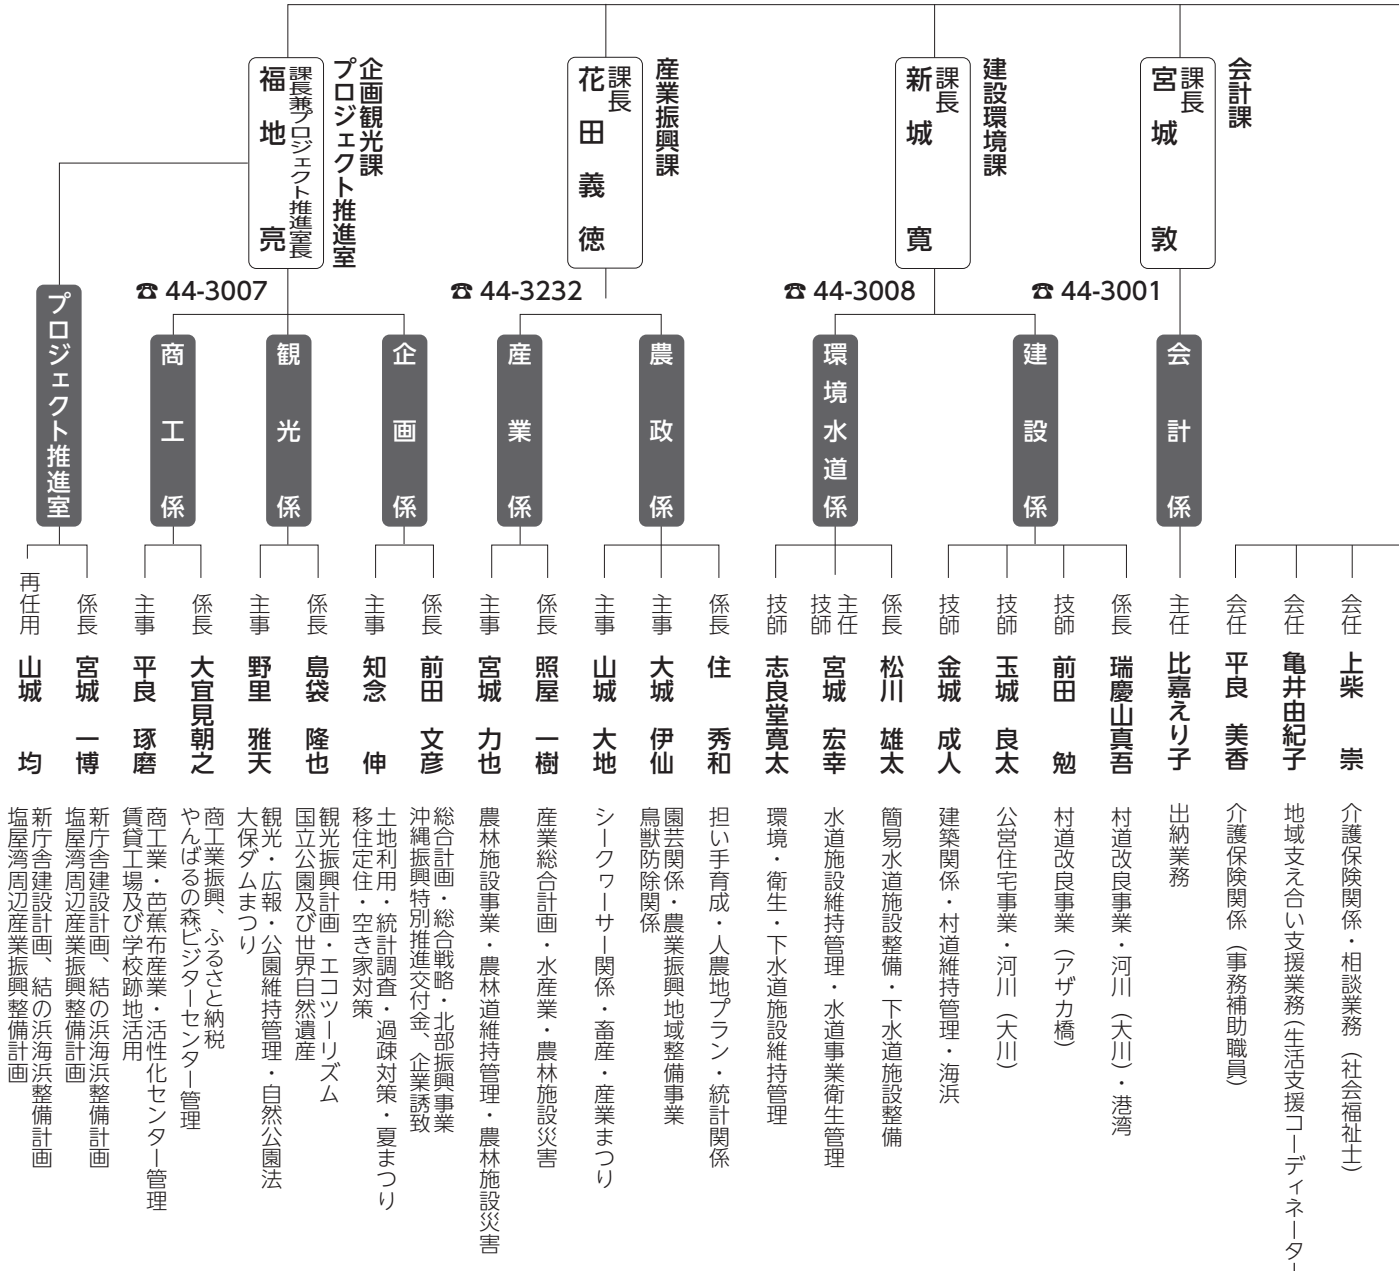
企画観光課
プロジェクト推進室
課長兼プロジェクト推進室長
福地　亮
☎ 44-3007

産業振興課
課長
花田　義徳
☎ 44-3232

建設環境課
課長
新城　寛
☎ 44-3008

会計課
課長
宮城　敦
☎ 44-3001

プロジェクト推進室
再任用　山城　均　新庁舎建設計画、結の浜海浜整備計画
係長　宮城　一博　塩屋湾周辺産業振興整備計画

商工係
主事　平良　琢磨　新庁舎建設計画、結の浜海浜整備計画 塩屋湾周辺産業振興整備計画
係長　大宜見朝之　商工業・芭蕉布産業・活性化センター管理 賃貸工場及び学校跡地活用

観光係
主事　野里　雅天　商工業振興、ふるさと納税 やんばるの森ビジターセンター管理
係長　島袋　隆也　観光・広報・公園維持管理・自然公園法 大保ダムまつり

企画係
主事　知念　伸　観光振興計画・エコツーリズム 国立公園及び世界自然遺産
係長　前田　文彦　土地利用・統計調査・過疎対策・夏まつり 移住定住・空き家対策

産業係
主事　宮城　力也　総合計画・総合戦略・北部振興事業 沖縄振興特別推進交付金、企業誘致
係長　照屋　一樹　農林施設事業・農林道維持管理・農林施設災害

農政係
主事　山城　大地　産業総合計画・水産業・農林施設災害
主事　大城　伊仙　シークヮーサー関係・畜産・産業まつり
係長　住　秀和　園芸関係・農業振興地域整備事業 鳥獣防除関係

環境水道係
技師　志良堂寛太　担い手育成・人農地プラン・統計関係
主任技師　宮城　宏幸　環境・衛生・下水道施設維持管理
係長　松川　雄太　水道施設維持管理・水道事業衛生管理

建設係
技師　金城　成人　簡易水道施設整備・下水道施設整備
技師　玉城　良太　建築関係・村道維持管理・海浜
技師　前田　勉　公営住宅事業・河川（大川）
係長　瑞慶山真吾　村道改良事業（アザカ橋）

会計係
主任　比嘉えり子　村道改良事業・河川（大川）・港湾
会任　平良　美香　出納業務
会任　亀井由紀子　介護保険関係（事務補助職員）
会任　上柴　崇　地域支え合い支援業務（生活支援コーディネーター
介護保険関係・相談業務（社会福祉士）